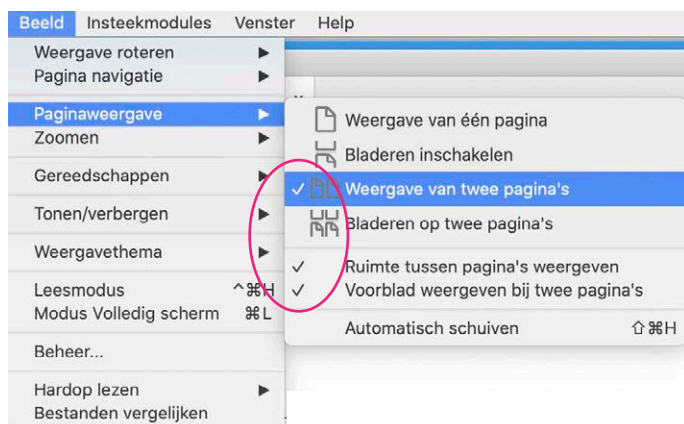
Beeld Insteekmodules Venster Help

Weergave roteren ▶
Pagina navigatie ▶
Paginaweergave ▶
Zoomen ▶
Gereedschappen ▶
Tonen/verbergen ▶
Weergavethema ▶
Leesmodus ^⌘H
Modus Volledig scherm ⌘L
Beheer...
Hardop lezen ▶
Bestanden vergelijken

Weergave van één pagina
Bladeren inschakelen
✓ Weergave van twee pagina's
Bladeren op twee pagina's
✓ Ruimte tussen pagina's weergeven
✓ Voorblad weergeven bij twee pagina's
Automatisch schuiven ⇧⌘H